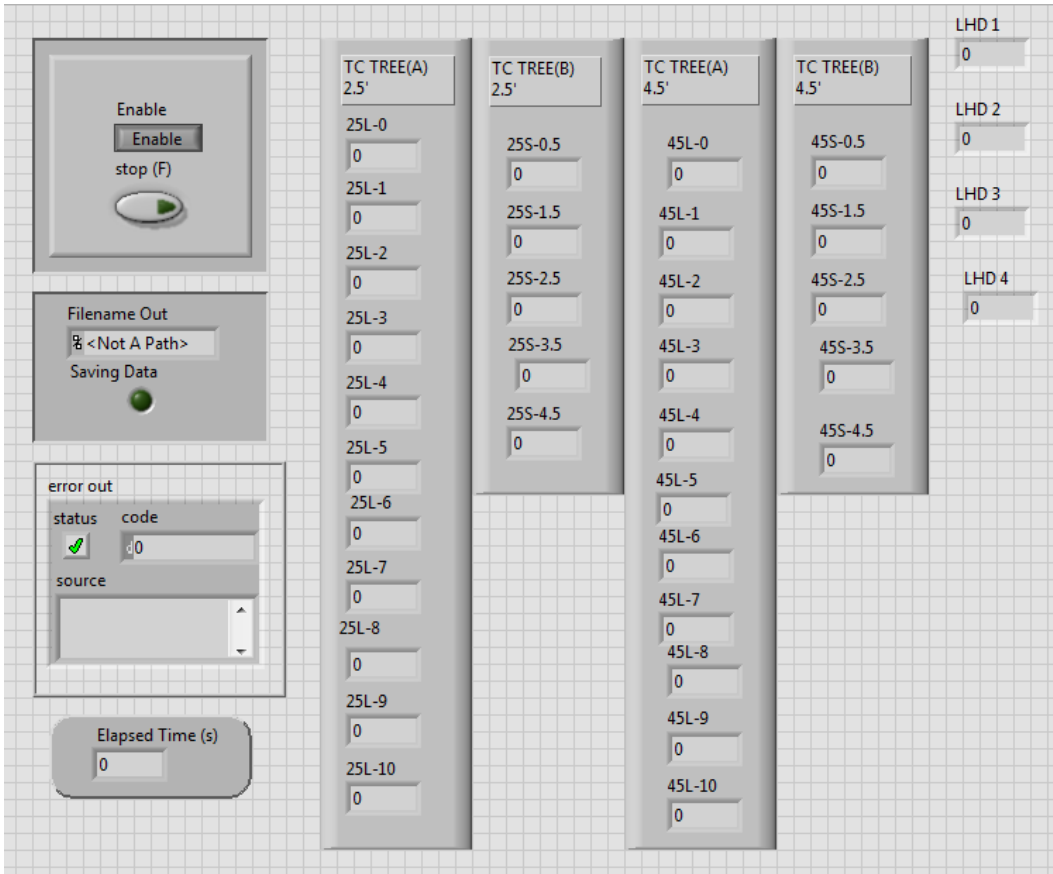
Enable

Enable

stop (F)

Filename Out

<Not A Path>

Saving Data

error out

status

code

0

source

Elapsed Time (s)

0

TC TREE(A) 2.5'

25L-0

0

25L-1

0

25L-2

0

25L-3

0

25L-4

0

25L-5

0

25L-6

0

25L-7

0

25L-8

0

25L-9

0

25L-10

0

TC TREE(B) 2.5'

25S-0.5

0

25S-1.5

0

25S-2.5

0

25S-3.5

0

25S-4.5

0

TC TREE(A) 4.5'

45L-0

0

45L-1

0

45L-2

0

45L-3

0

45L-4

0

45L-5

0

45L-6

0

45L-7

0

45L-8

0

45L-9

0

45L-10

0

TC TREE(B) 4.5'

45S-0.5

0

45S-1.5

0

45S-2.5

0

45S-3.5

0

45S-4.5

0

LHD 1

0

LHD 2

0

LHD 3

0

LHD 4

0